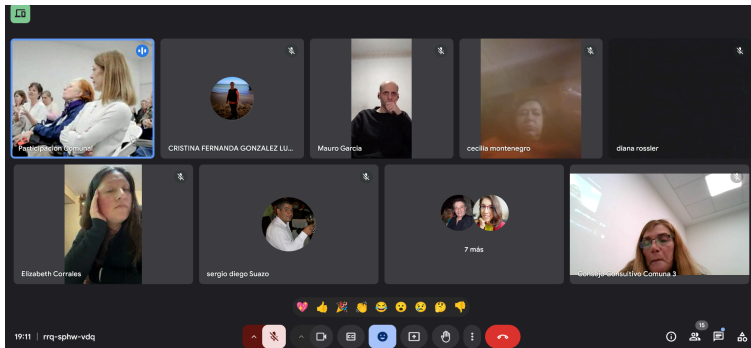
Participacion Comunal

CRISTINA FERNANDA GONZALEZ LU...

Mauro Garcia

cecilia montenegro

diana rossler

Elizabeth Corrales

sergio diego Suazo

7 más

Consejo Consultivo Comuna 3

19:11 | rrq-sphw-vdq

15